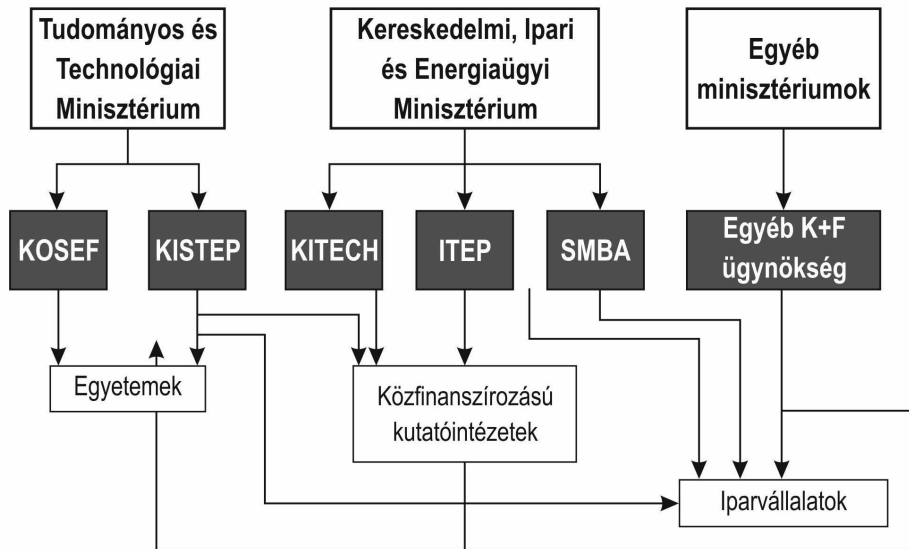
Tudományos és Technológiai Minisztérium

Kereskedelmi, Ipari és Energiaügyi Minisztérium

Egyéb minisztériumok

KOSEF

KISTEP

KITECH

ITEP

SMBA

Egyéb K+F ügynökség

Egyetemek

Közfinanszírozású kutatóintézetek

Iparvállalatok